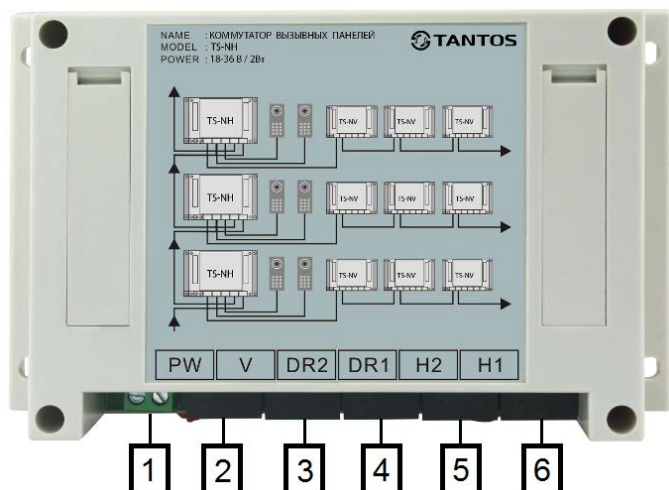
NAME : КОММУТАТОР ВЫЗЫВНЫХ ПАНЕЛЕЙ
MODEL : TS-NH
POWER : 18-36 В / 2Вт

TANTOS

TS-NH
TS-NV
TS-NV
TS-NV

TS-NH
TS-NV
TS-NV
TS-NV

TS-NH
TS-NV
TS-NV
TS-NV

| PW | V | DR2 | DR1 | H2 | H1 |
|---|---|---|---|---|---|

1 2 3 4 5 6